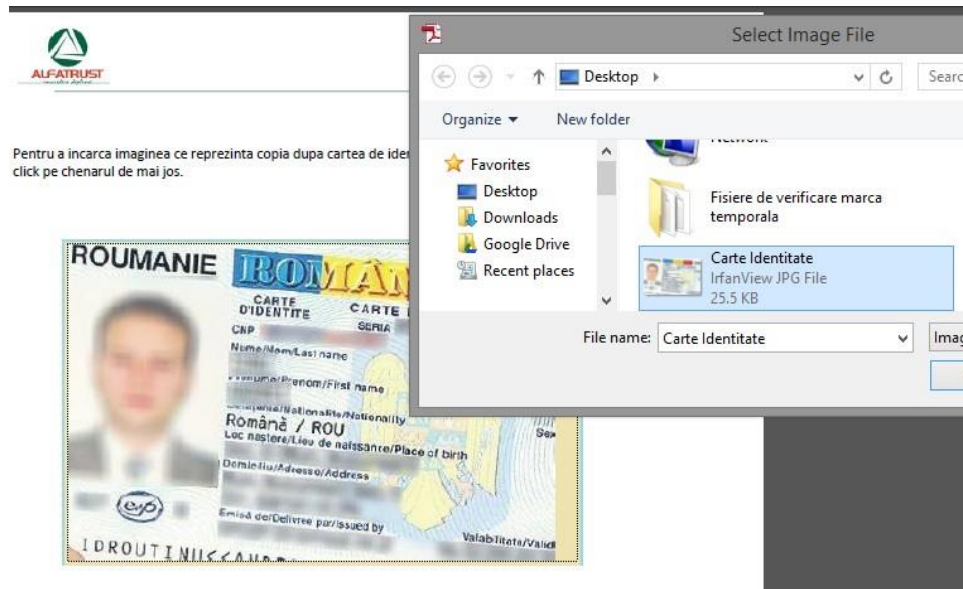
ALFATRUST

Pentru a incarca imaginea ce reprezinta copia dupa cartea de ider click pe chenarul de mai jos.

ROUMANIE ROMÂN

CARTE D'IDENTITE CARTE
CNP SERIA
Nume/Nom/Last name
Prenume/Prenom/First name
Cetatenie/Nationalite/Nationality
Română / ROU
Sex
Loc nastere/Lieu de naissance/Place of birth
Domiciliu/Adresse/Address
Emisă de/Delivree par/Issued by
Valabilitate/Validi
IDROUTINU<<AU

Select Image File
Desktop
Searc
Organize
New folder
Network
Favorites
Desktop
Downloads
Google Drive
Recent places
Fisiere de verificare marca temporala
Carte Identitate
IrfanView JPG File
25.5 KB
File name: Carte Identitate
Imag